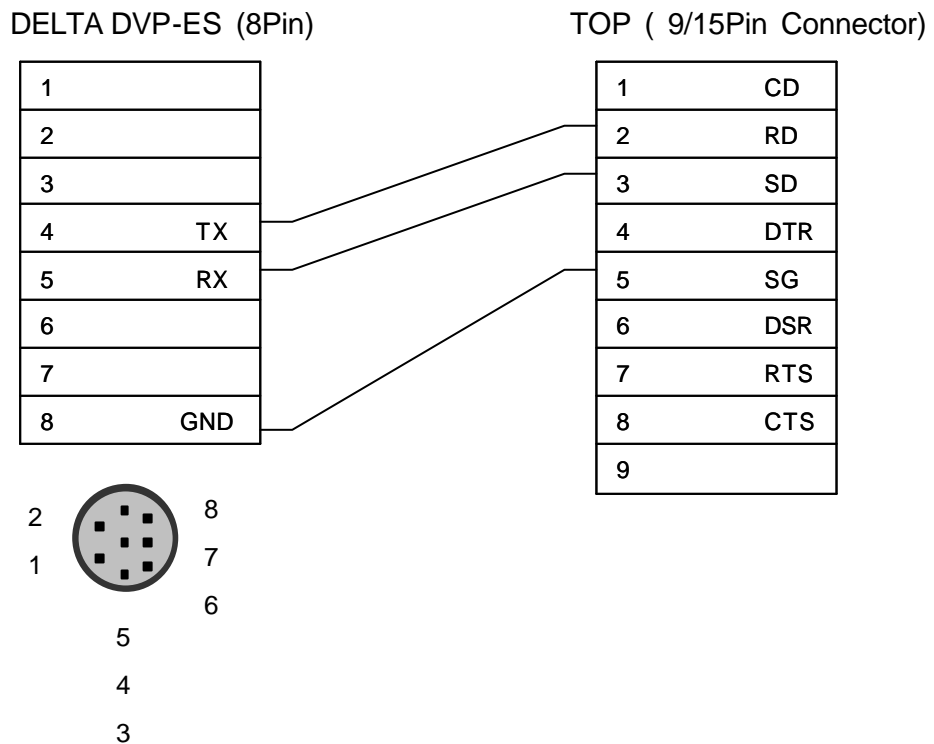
DELTA DVP-ES (8Pin)

| | |
|---|---|
| 1 | |
| 2 | |
| 3 | |
| 4 | TX |
| 5 | RX |
| 6 | |
| 7 | |
| 8 | GND |

TOP ( 9/15Pin Connector)

| | |
|---|---|
| 1 | CD |
| 2 | RD |
| 3 | SD |
| 4 | DTR |
| 5 | SG |
| 6 | DSR |
| 7 | RTS |
| 8 | CTS |
| 9 | |

2
1
8
7
6
5
4
3